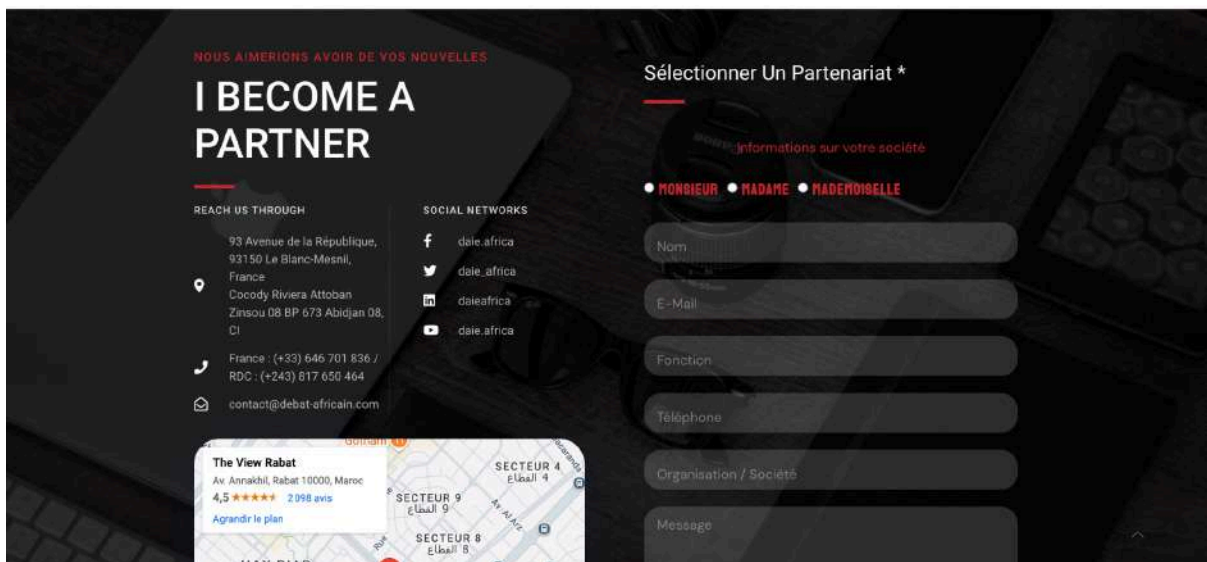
NOUS AIMERIONS AVOIR DE VOS NOUVELLES

I BECOME A PARTNER

REACH US THROUGH

93 Avenue de la République, 93150 Le Blanc-Mesnil, France
Cocody Riviera Attoban Zinsou 08 BP 673 Abidjan 08, CI

France : (+33) 646 701 836 / RDC : (+243) 817 650 464

contact@debat-africain.com

SOCIAL NETWORKS

daie.africa

daie_africa

daieafrica

daie.africa

The View Rabat
Av. Annakhil, Rabat 10000, Maroc
4,5 ★★★★★ 2 098 avis
Agrandir le plan

SECTEUR 4
القطاع 4
SECTEUR 9
القطاع 9
SECTEUR 8
القطاع 8

Sélectionner Un Partenariat *

Informations sur votre société

MONSIEUR MADAME MADEMOISELLE

Nom

E-Mail

Fonction

Téléphone

Organisation / Société

Message